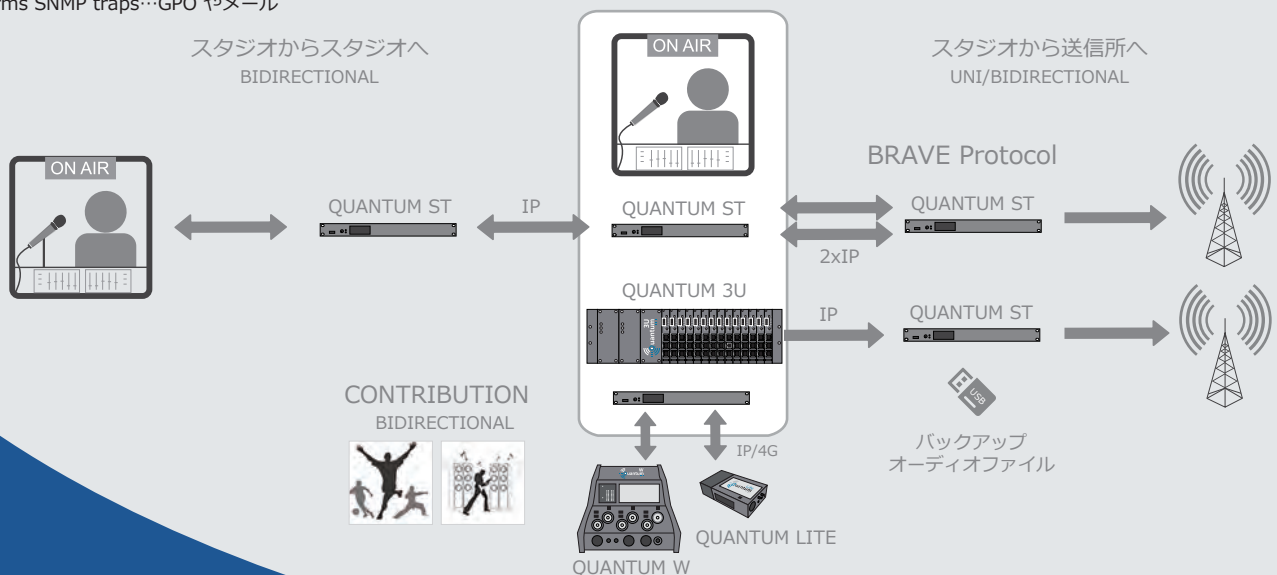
ms SNMP traps…GPO やメール

スタジオからスタジオへ
BIDIRECTIONAL

ON AIR

スタジオから送信所へ
UNI/BIDIRECTIONAL

ON AIR

BRAVE Protocol

QUANTUM ST

IP

QUANTUM ST

QUANTUM ST

2xIP

QUANTUM 3U

IP

QUANTUM ST

CONTRIBUTION
BIDIRECTIONAL

USB

バックアップ
オーディオファイル

IP/4G

QUANTUM LITE

QUANTUM W